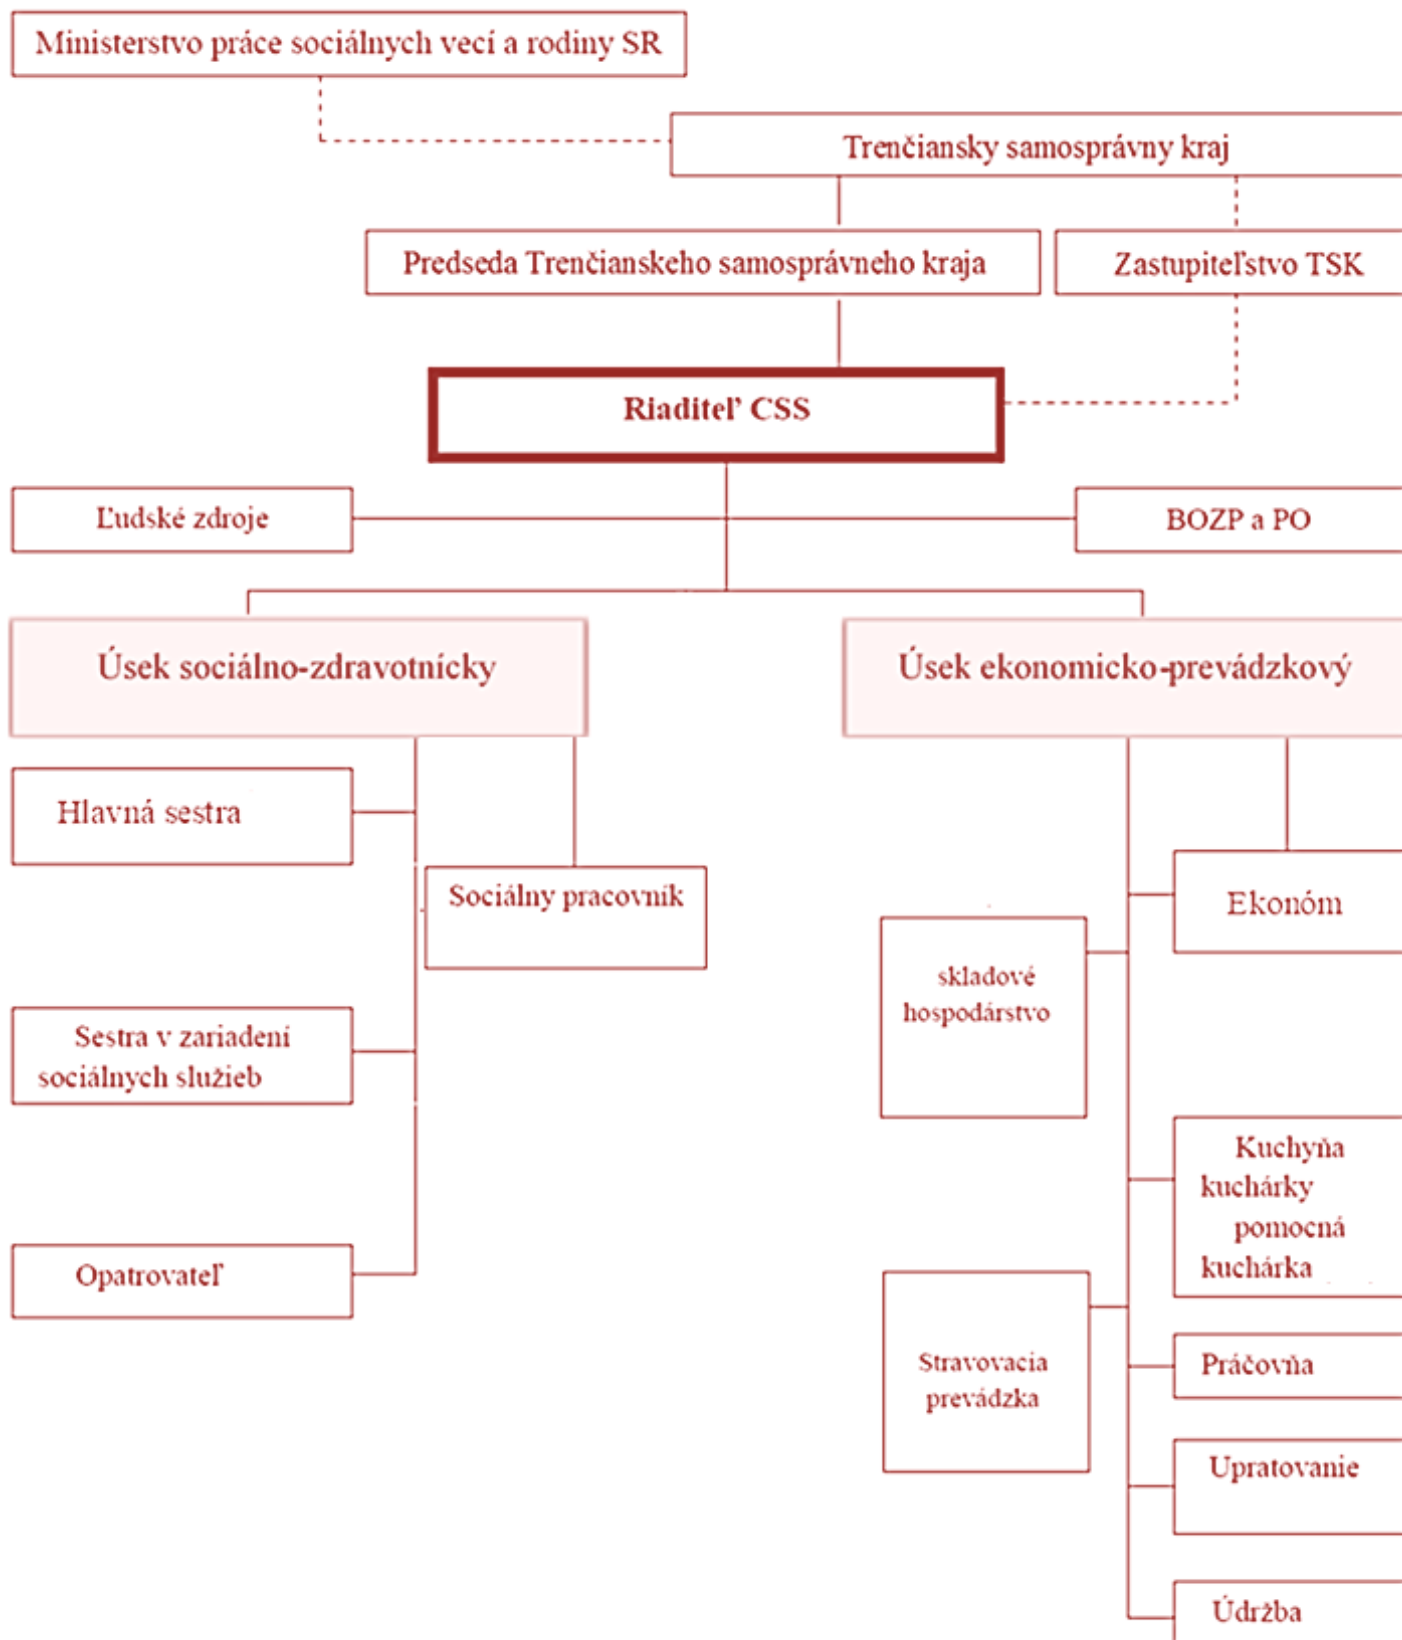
Ministerstvo práce sociálnych vecí a rodiny SR

Trenčiansky samosprávny kraj

Predseda Trenčianskeho samosprávneho kraja

Zastupiteľstvo TSK

Riaditeľ CSS

Ľudské zdroje

BOZP a PO

Úsek sociálno-zdravotnícky

Úsek ekonomicko-prevádzkový

Hlavná sestra

Sociálny pracovník

Sestra v zariadení sociálnych služieb

Opatrovateľ

Ekonóm

skladové hospodárstvo

Kuchyňa kuchárky pomocná kuchárka

Stravovacia prevádzka

Práčovňa

Upratovanie

Údržba